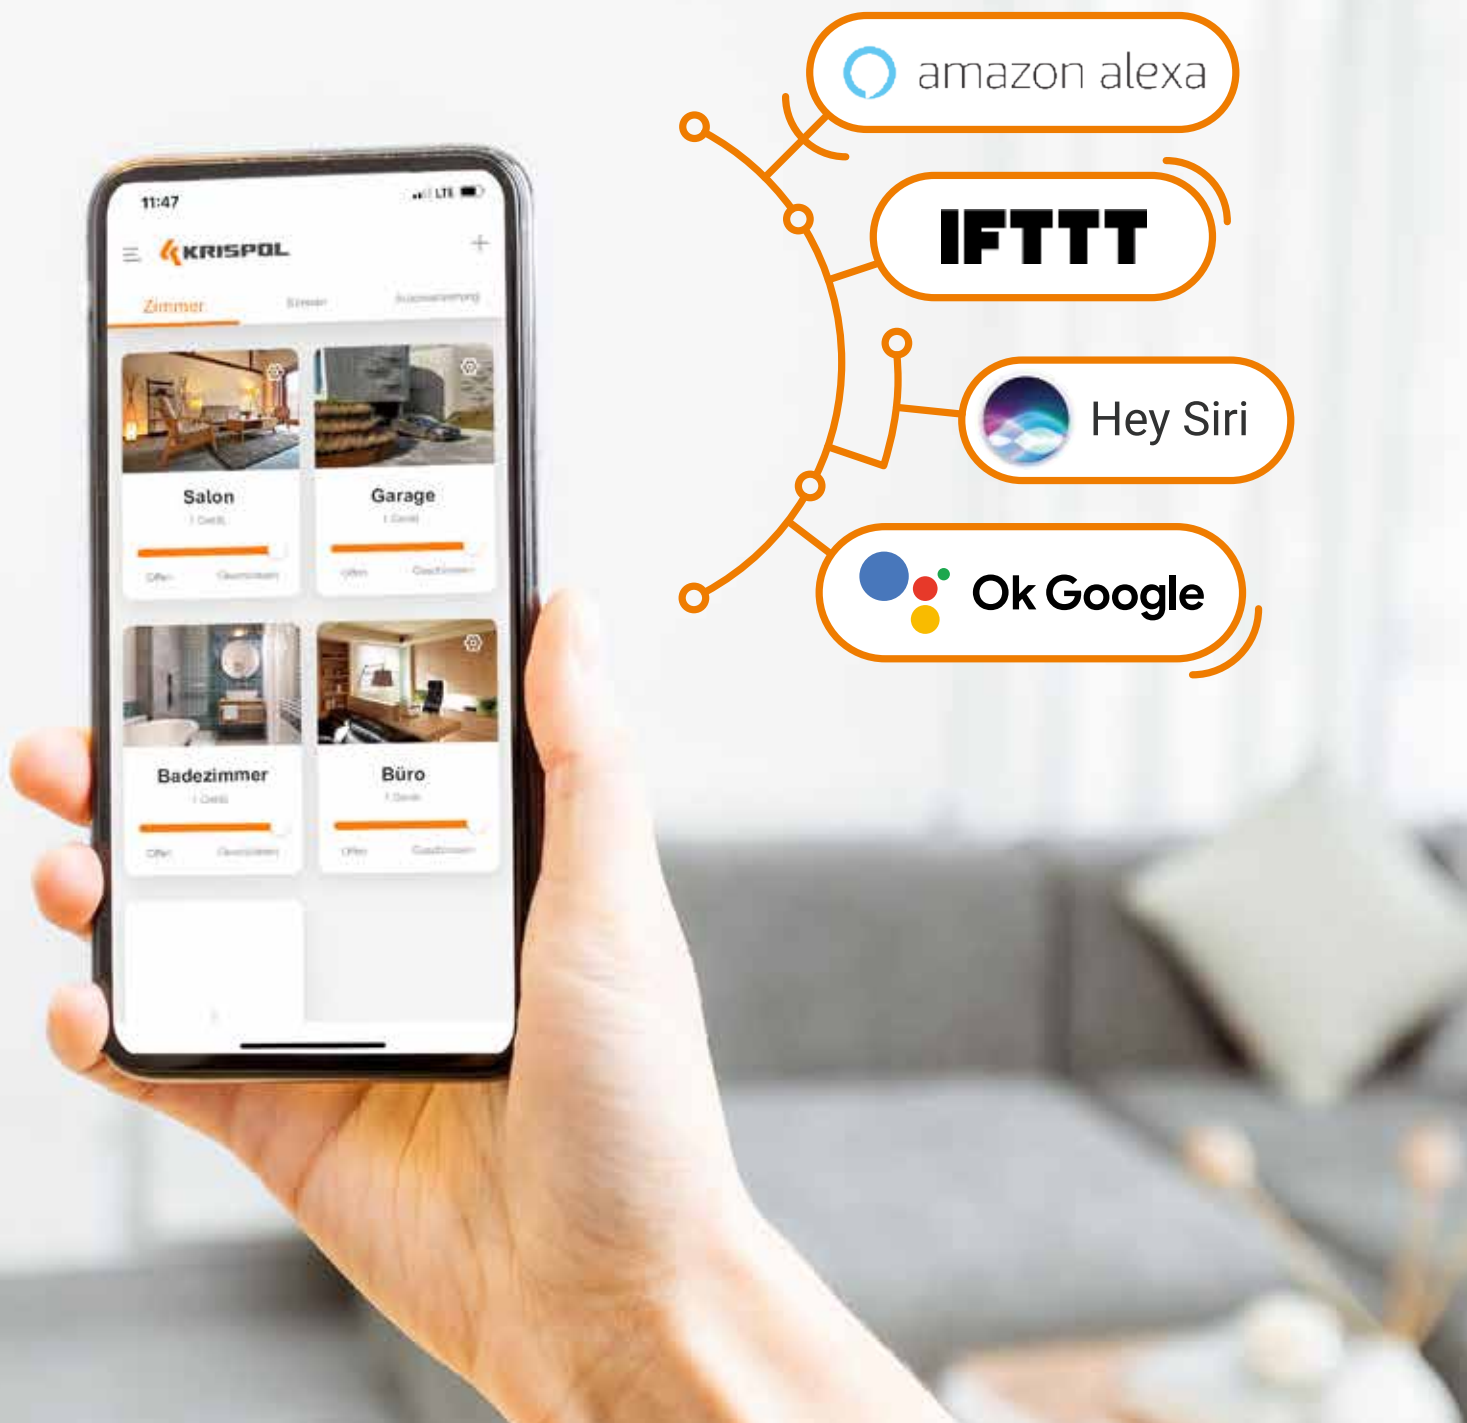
11:47
LTE
KRISPOL
+
Zimmer
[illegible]
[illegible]

Salon
1 Gerät
Offen
Geschlossen

Garage
1 Gerät
Offen
Geschlossen

Badezimmer
1 Gerät
Offen
Geschlossen

Büro
1 Gerät
Offen
Geschlossen

amazon alexa
IFTTT
Hey Siri
Ok Google